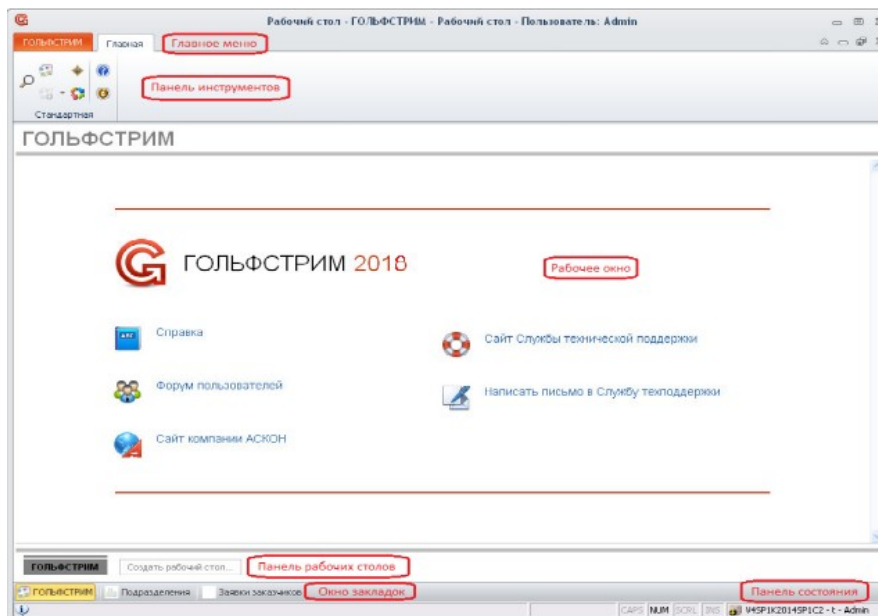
Рабочий стол - ГОЛЬФСТРИМ - Рабочий стол - Пользователь: Admin

ГОЛЬФСТРИМ Главная Главное меню

Панель инструментов

Стандартная

ГОЛЬФСТРИМ

ГОЛЬФСТРИМ 2018

Рабочее окно

Справка

Сайт Службы технической поддержки

Форум пользователей

Написать письмо в Службу техподдержки

Сайт компании АСКОН

ГОЛЬФСТРИМ Создать рабочий стол... Панель рабочих столов

ГОЛЬФСТРИМ Подразделения Заявки заказчиков Окно закладок Панель состояния

CAPS NUM SCRL INS V4SP1K2014SP1C2 - t - Admin